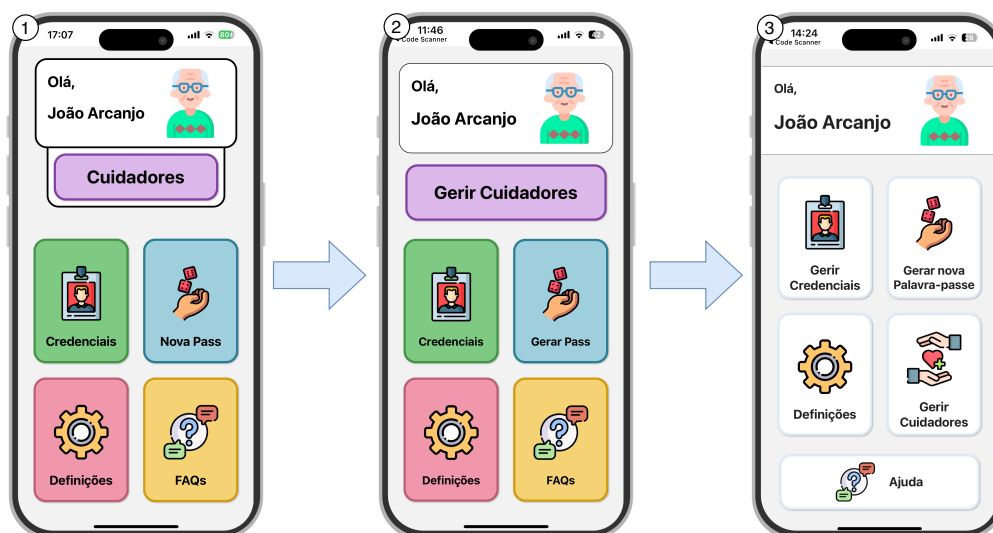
1
17:07
80
Olá,
João Arcanjo
Cuidadores
Credenciais
Nova Pass
Definições
FAQs

2
11:46
◂ Code Scanner
42
Olá,
João Arcanjo
Gerir Cuidadores
Credenciais
Gerar Pass
Definições
FAQs

3
14:24
◂ Code Scanner
26
Olá,
João Arcanjo
Gerir Credenciais
Gerar nova Palavra-passe
Definições
Gerir Cuidadores
Ajuda